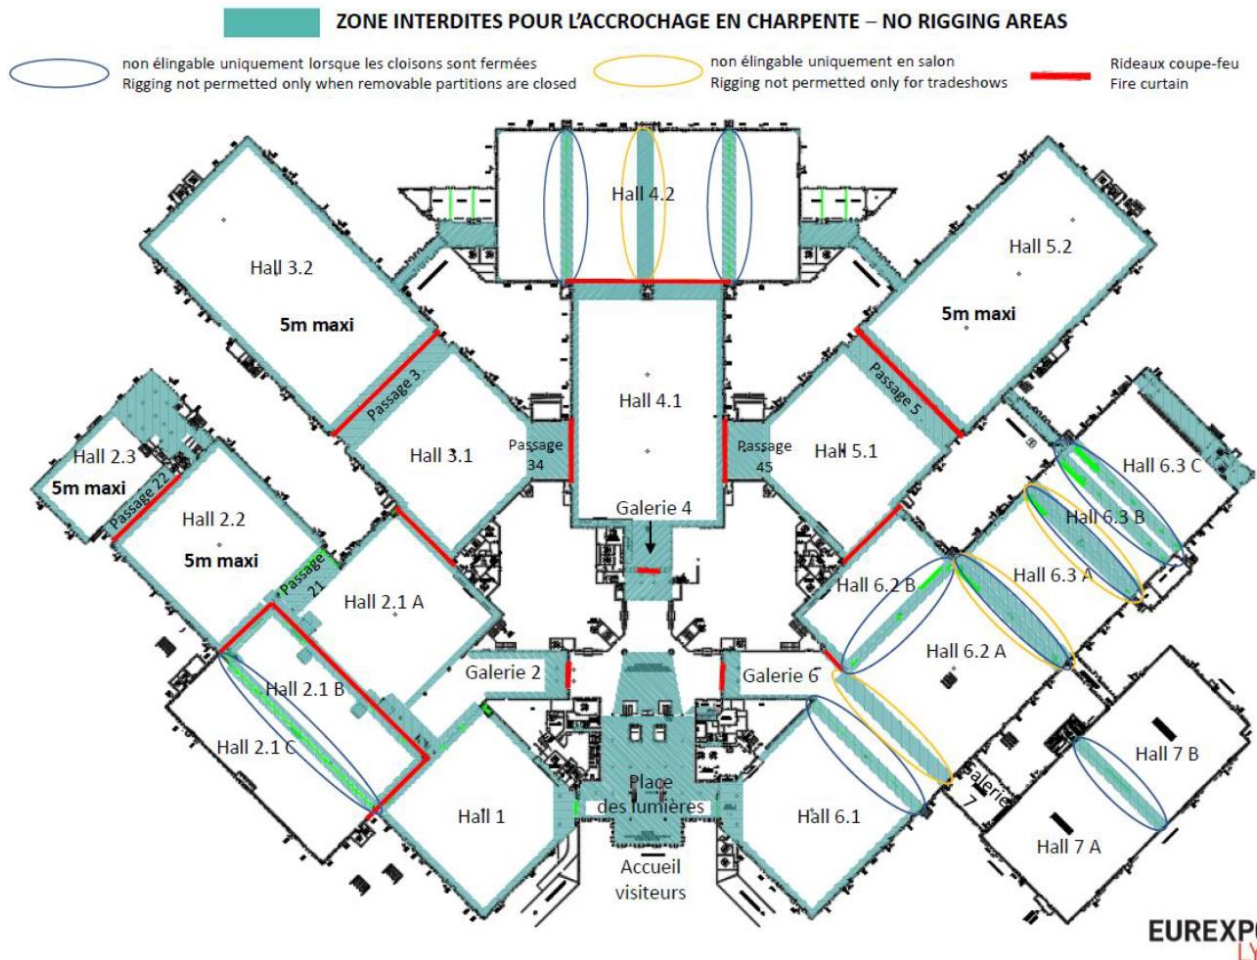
ZONE INTERDITES POUR L'ACCROCHAGE EN CHARPENTE – NO RIGGING AREAS

non élingable uniquement lorsque les cloisons sont fermées
Rigging not permetted only when removable partitions are closed

non élingable uniquement en salon
Rigging not permetted only for tradeshows

Rideaux coupe-feu
Fire curtain

Hall 4.2

Hall 3.2

5m maxi

Hall 5.2

5m maxi

Passage 3

Passage 5

Hall 4.1

Hall 2.3

5m maxi

Passage 22

Hall 3.1

Passage 34

Passage 45

Hall 5.1

Hall 6.3 C

Hall 6.3 B

Galerie 4

Hall 2.2

5m maxi

Passage 21

Hall 2.1 A

Hall 6.2 B

Hall 6.3 A

Hall 6.2 A

Galerie 2

Galerie 6

Hall 2.1 B

Hall 2.1 C

Hall 7 B

Place des lumières

Hall 1

Hall 6.1

Galerie 7

Hall 7 A

Accueil visiteurs

EUREXP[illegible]